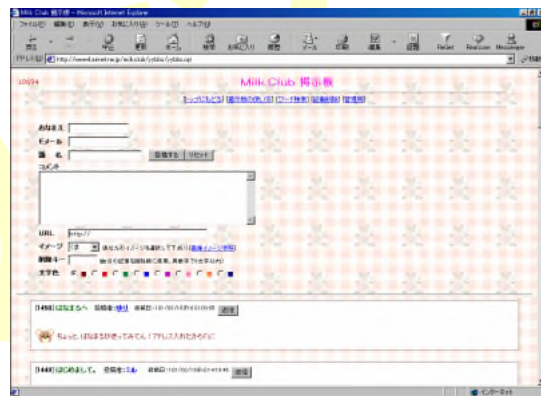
Milk Club 掲示板 - Microsoft Internet Explorer

ファイル(F) 編集(E) 表示(V) お気に入り(A) ツール(T) ヘルプ(H)

戻る 進む 中止 更新 ホーム 検索 お気に入り 履歴 メール 印刷 編集 ディスカッション Reset Realcom Messenger

アドレス(D) http://www.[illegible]/milkclub/yybbs/yybbs.cgi

10694

Milk Club 掲示板

[トップに戻る] [留意事項] [ワード検索] [記事削除] [管理用]

おなまえ

Eメール

題名 投稿する リセット

コメント

URL http://

イメージ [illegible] (画像イメージを参照)

削除キー (英数字で8文字以内)

文字色

[1450] はなまるへ 投稿者: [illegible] 投稿日: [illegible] 返信

ちょっと、はなまるが使ってみてん！アドレス入れたからに

[1449] はじめまして。 投稿者: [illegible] 投稿日: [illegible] 返信

インターネット